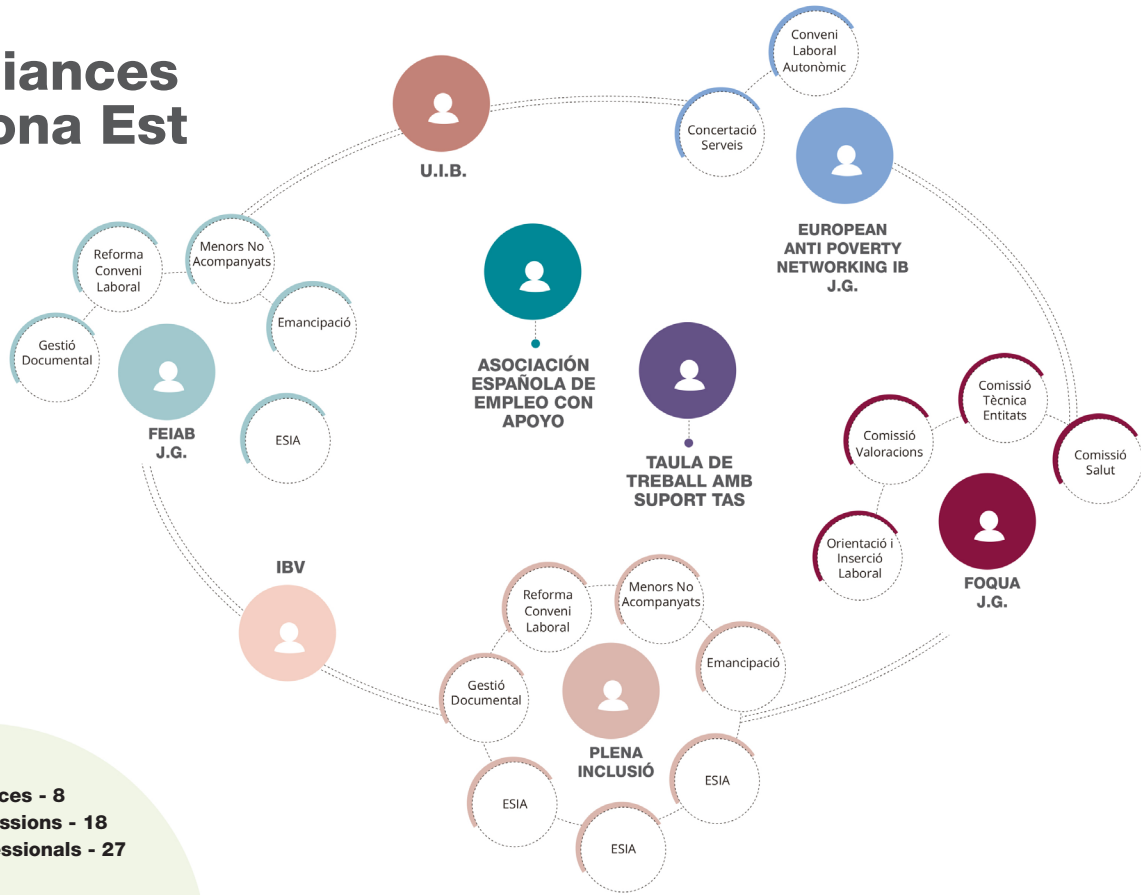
iances
ona Est

U.I.B.

Conveni Laboral Autonòmic

Concertació Serveis

EUROPEAN ANTI POVERTY NETWORKING IB J.G.

Reforma Conveni Laboral

Menors No Acompanyats

Emancipació

Gestió Documental

FEIAB J.G.

ESIA

ASOCIACIÓN ESPAÑOLA DE EMPLEO CON APOYO

TAULA DE TREBALL AMB SUPORT TAS

Comissió Tècnica Entitats

Comissió Valoracions

Comissió Salut

Orientació i Inserció Laboral

FOQUA J.G.

IBV

Reforma Conveni Laboral

Menors No Acompanyats

Emancipació

Gestió Documental

PLENA INCLUSIÓ

ESIA

ESIA

ESIA

ces - 8
ssions - 18
essionals - 27